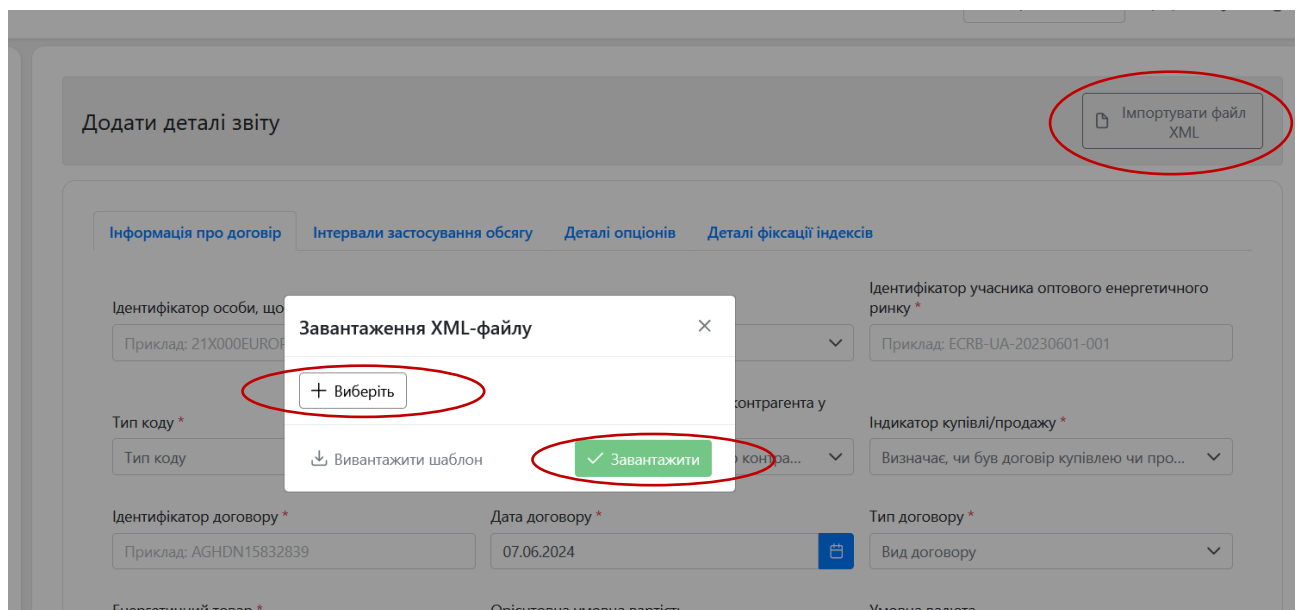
Додати деталі звіту

Імпортувати файл XML

Інформація про договір | Інтервали застосування обсягу | Деталі опціонів | Деталі фіксації індексів

Ідентифікатор особи, що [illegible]

Приклад: 21X000EUROP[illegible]

Ідентифікатор учасника оптового енергетичного ринку *

Приклад: ECRB-UA-20230601-001

Завантаження XML-файлу

×

+ Виберіть

Вивантажити шаблон

✓ Завантажити

Тип коду *

Тип коду

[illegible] контрагента у

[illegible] контра...

Індикатор купівлі/продажу *

Визначає, чи був договір купівлею чи про...

Ідентифікатор договору *

Приклад: AGHDN15832839

Дата договору *

07.06.2024

Тип договору *

Вид договору

Енергетичний товар *

Орієнтовна умовна вартість

Умовна валюта